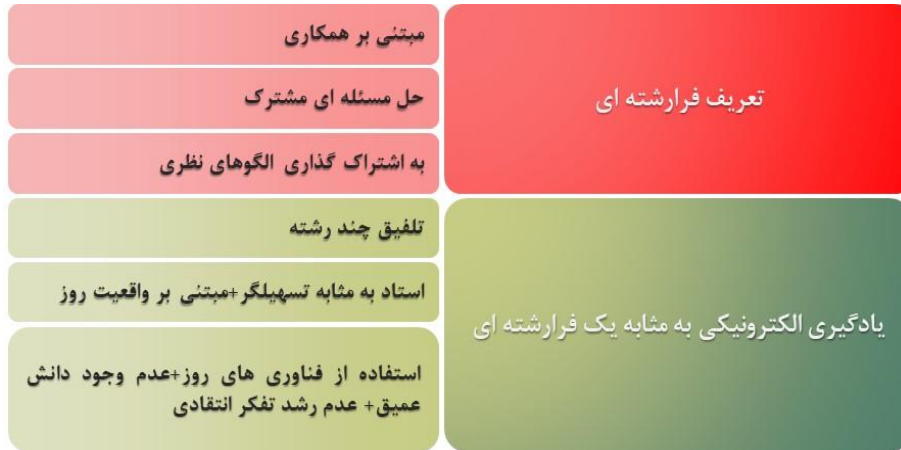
تعریف فرارشته ای

مبتنی بر همکاری

حل مسئله ای مشترک

به اشتراک گذاری الگوهای نظری

یادگیری الکترونیکی به مثابه یک فرارشته ای

تلفیق چند رشته

استاد به مثابه تسهیلگر+مبتنی بر واقعیت روز

استفاده از فناوری های روز+عدم وجود دانش عمیق+ عدم رشد تفکر انتقادی